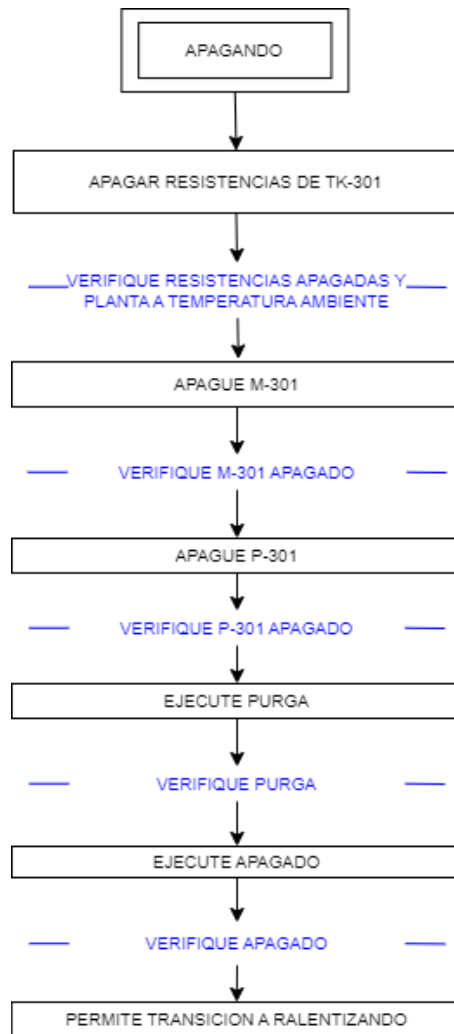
APAGANDO

APAGAR RESISTENCIAS DE TK-301

VERIFIQUE RESISTENCIAS APAGADAS Y PLANTA A TEMPERATURA AMBIENTE

APAGUE M-301

VERIFIQUE M-301 APAGADO

APAGUE P-301

VERIFIQUE P-301 APAGADO

EJECUTE PURGA

VERIFIQUE PURGA

EJECUTE APAGADO

VERIFIQUE APAGADO

PERMITE TRANSICION A RALENTIZANDO